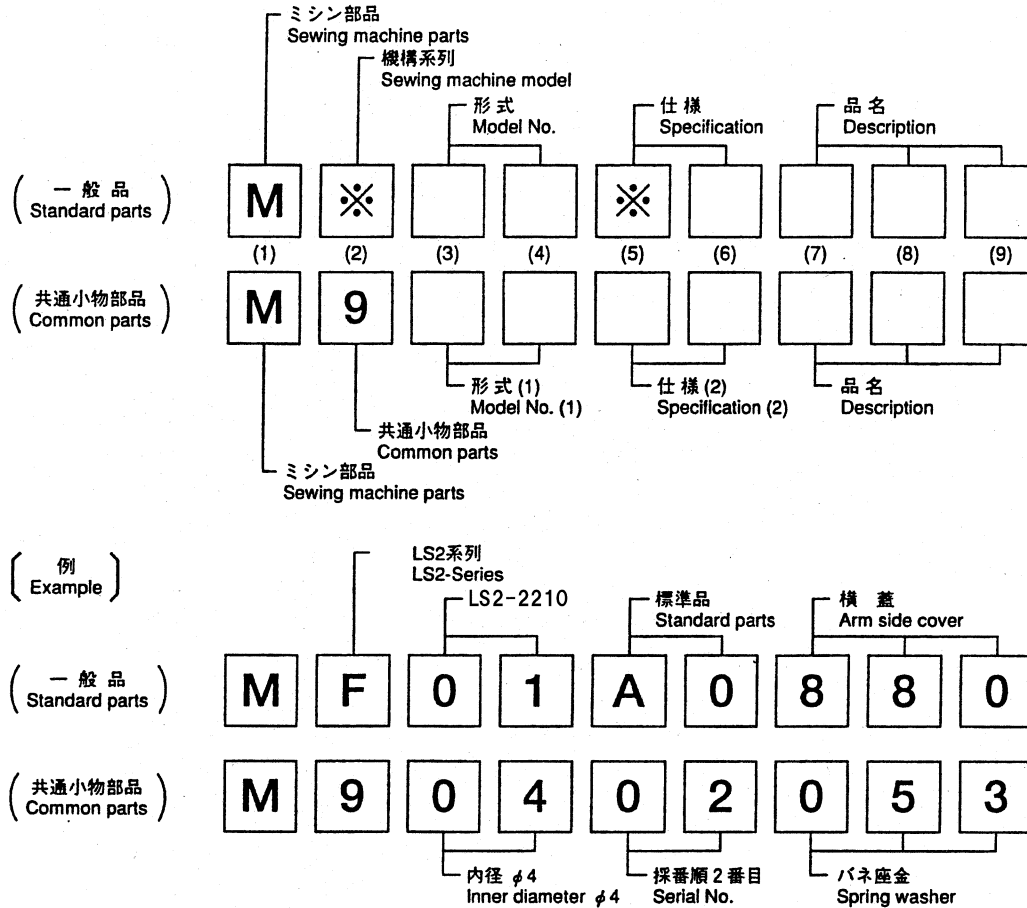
ミシン部品
Sewing machine parts

機構系列
Sewing machine model

形式
Model No.

仕様
Specification

品名
Description

( 一般品
Standard parts )

M ※ ※

(1) (2) (3) (4) (5) (6) (7) (8) (9)

( 共通小物部品
Common parts )

M 9

形式 (1)
Model No. (1)

仕様 (2)
Specification (2)

品名
Description

共通小物部品
Common parts

ミシン部品
Sewing machine parts

( 例
Example )

LS2系列
LS2-Series

LS2-2210

標準品
Standard parts

横 蓋
Arm side cover

( 一般品
Standard parts )

M F 0 1 A 0 8 8 0

( 共通小物部品
Common parts )

M 9 0 4 0 2 0 5 3

内径 $\phi 4$
Inner diameter $\phi 4$

採番順2番目
Serial No.

バネ座金
Spring washer